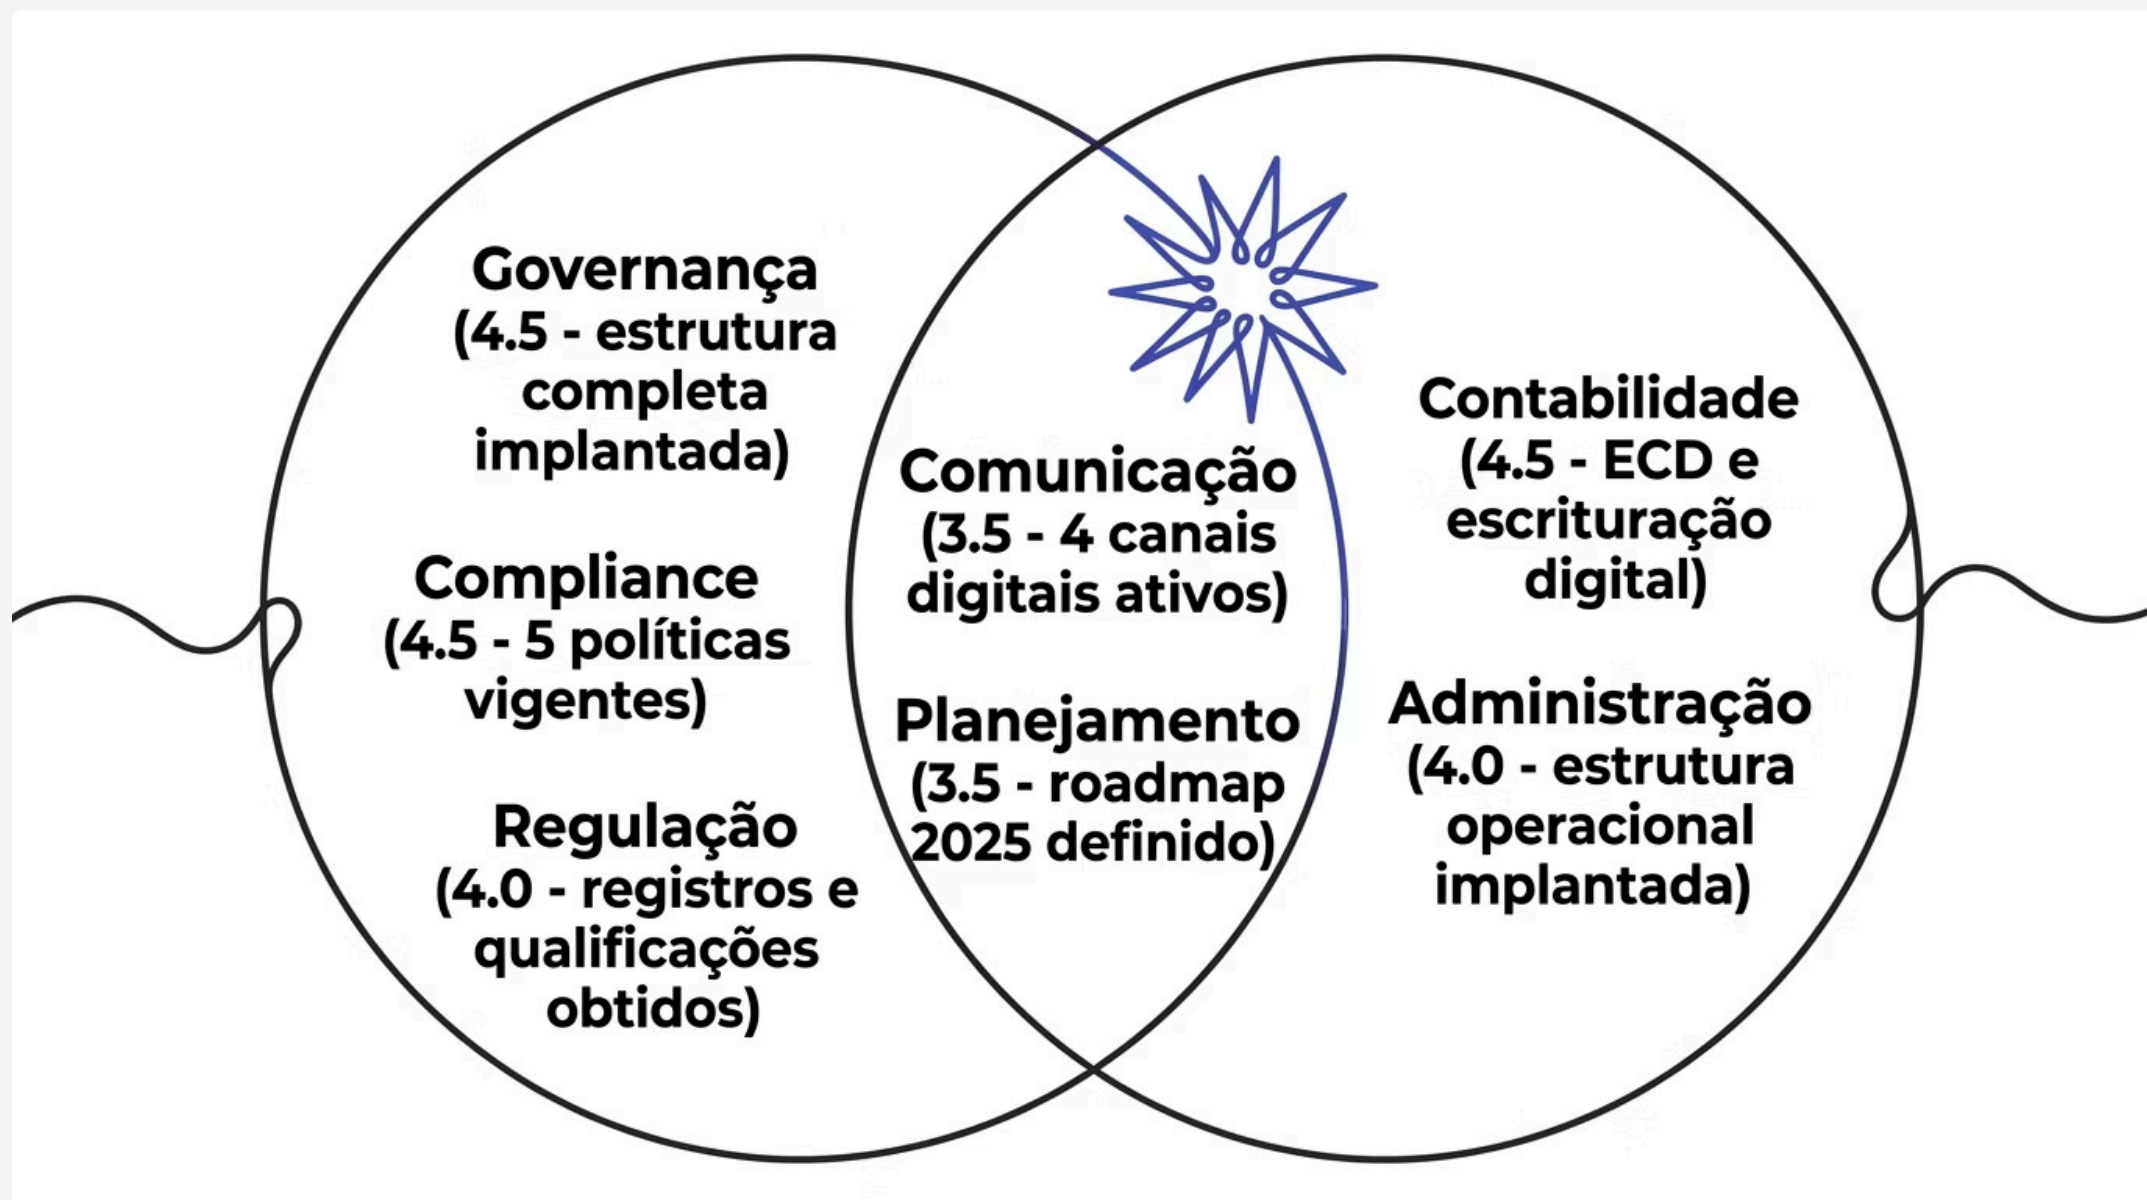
Governança (4.5 - estrutura completa implantada)

Compliance (4.5 - 5 políticas vigentes)

Regulação (4.0 - registros e qualificações obtidos)

Comunicação (3.5 - 4 canais digitais ativos)

Planejamento (3.5 - roadmap 2025 definido)

Contabilidade (4.5 - ECD e escrituração digital)

Administração (4.0 - estrutura operacional implantada)